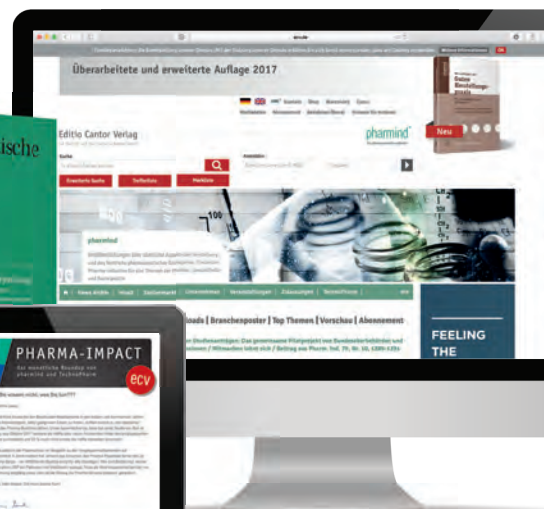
Überarbeitete und erweiterte Auflage 2017

Neu

ische

Editio Cantor Verlag

pharmind

Suche

Erweiterte Suche

Warenkorb

Neu

pharmind

News Artikel

Stellenmarkt

Veranstaltungen

loads | Branchenposter | Top Themen | Vorschau | Abonnement

FEELING THE

PHARMA-IMPACT

ecv